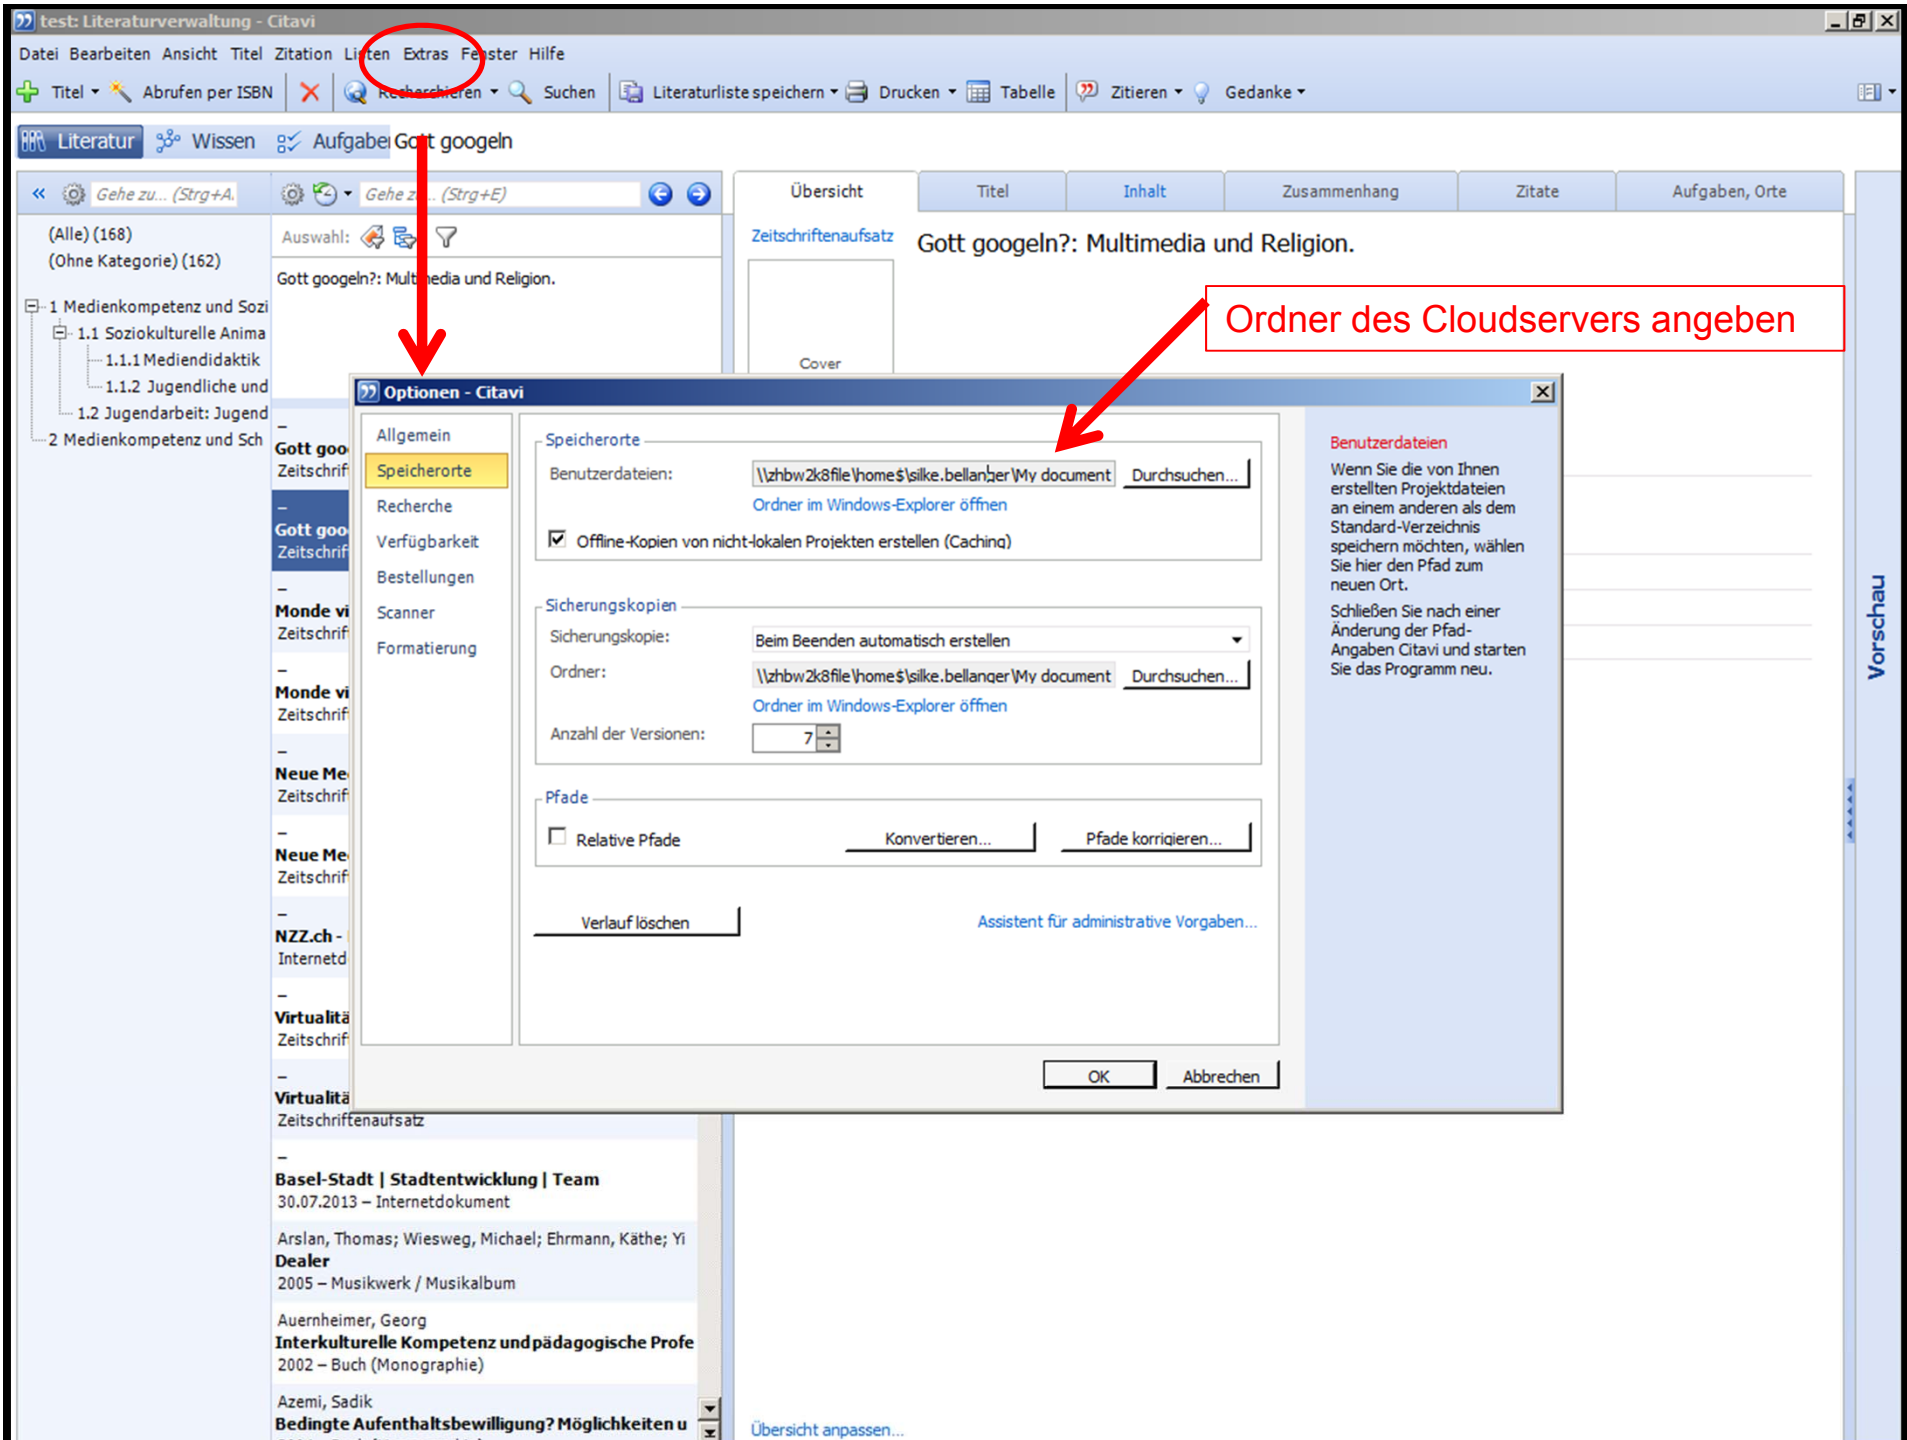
test: Literaturverwaltung - Citavi

Datei Bearbeiten Ansicht Titel Zitation Listen Extras Fenster Hilfe

Titel Abrufen per ISBN Recherchieren Suchen Literaturliste speichern Drucken Tabelle Zitieren Gedanke

Literatur Wissen Aufgaben Gott googeln

Gehe zu... (Strg+A) Gehe zu... (Strg+E)

Übersicht Titel Inhalt Zusammenhang Zitate Aufgaben, Orte

(Alle) (168)
(Ohne Kategorie) (162)

1 Medienkompetenz und Sozi
1.1 Soziokulturelle Anima
1.1.1 Mediendidaktik
1.1.2 Jugendliche und
1.2 Jugendarbeit: Jugend
2 Medienkompetenz und Sch

Auswahl:

Gott googeln?: Multimedia und Religion.

Zeitschriftenaufsatz

Gott googeln?: Multimedia und Religion.

Cover

Ordner des Cloudservers angeben

Gott goo
Zeitschrif
Gott goo
Zeitschrif
Monde vi
Zeitschrif
Monde vi
Zeitschrif
Neue Me
Zeitschrif
Neue Me
Zeitschrif
NZZ.ch -
Internetd
Virtualitä
Zeitschrif
Virtualitä
Zeitschriftenaufsatz

Basel-Stadt | Stadtentwicklung | Team
30.07.2013 – Internetdokument

Arslan, Thomas; Wiesweg, Michael; Ehrmann, Käthe; Yi
Dealer
2005 – Musikwerk / Musikalbum

Auernheimer, Georg
Interkulturelle Kompetenz und pädagogische Profe
2002 – Buch (Monographie)

Azemi, Sadik
Bedingte Aufenthaltsbewilligung? Möglichkeiten u

Übersicht anpassen...

Vorschau

Optionen - Citavi

Allgemein
Speicherorte
Recherche
Verfügbarkeit
Bestellungen
Scanner
Formatierung

Speicherorte
Benutzerdateien: \\zhbw2k8file\home$\silke.bellanger\My document Durchsuchen...
Ordner im Windows-Explorer öffnen
Offline-Kopien von nicht-lokalen Projekten erstellen (Caching)

Sicherungskopien
Sicherungskopie: Beim Beenden automatisch erstellen
Ordner: \\zhbw2k8file\home$\silke.bellanger\My document Durchsuchen...
Ordner im Windows-Explorer öffnen
Anzahl der Versionen: 7

Pfade
Relative Pfade Konvertieren... Pfade korrigieren...

Verlauf löschen
Assistent für administrative Vorgaben...

OK Abbrechen

Benutzerdateien
Wenn Sie die von Ihnen erstellten Projektdateien an einem anderen als dem Standard-Verzeichnis speichern möchten, wählen Sie hier den Pfad zum neuen Ort.
Schließen Sie nach einer Änderung der Pfad-Angaben Citavi und starten Sie das Programm neu.